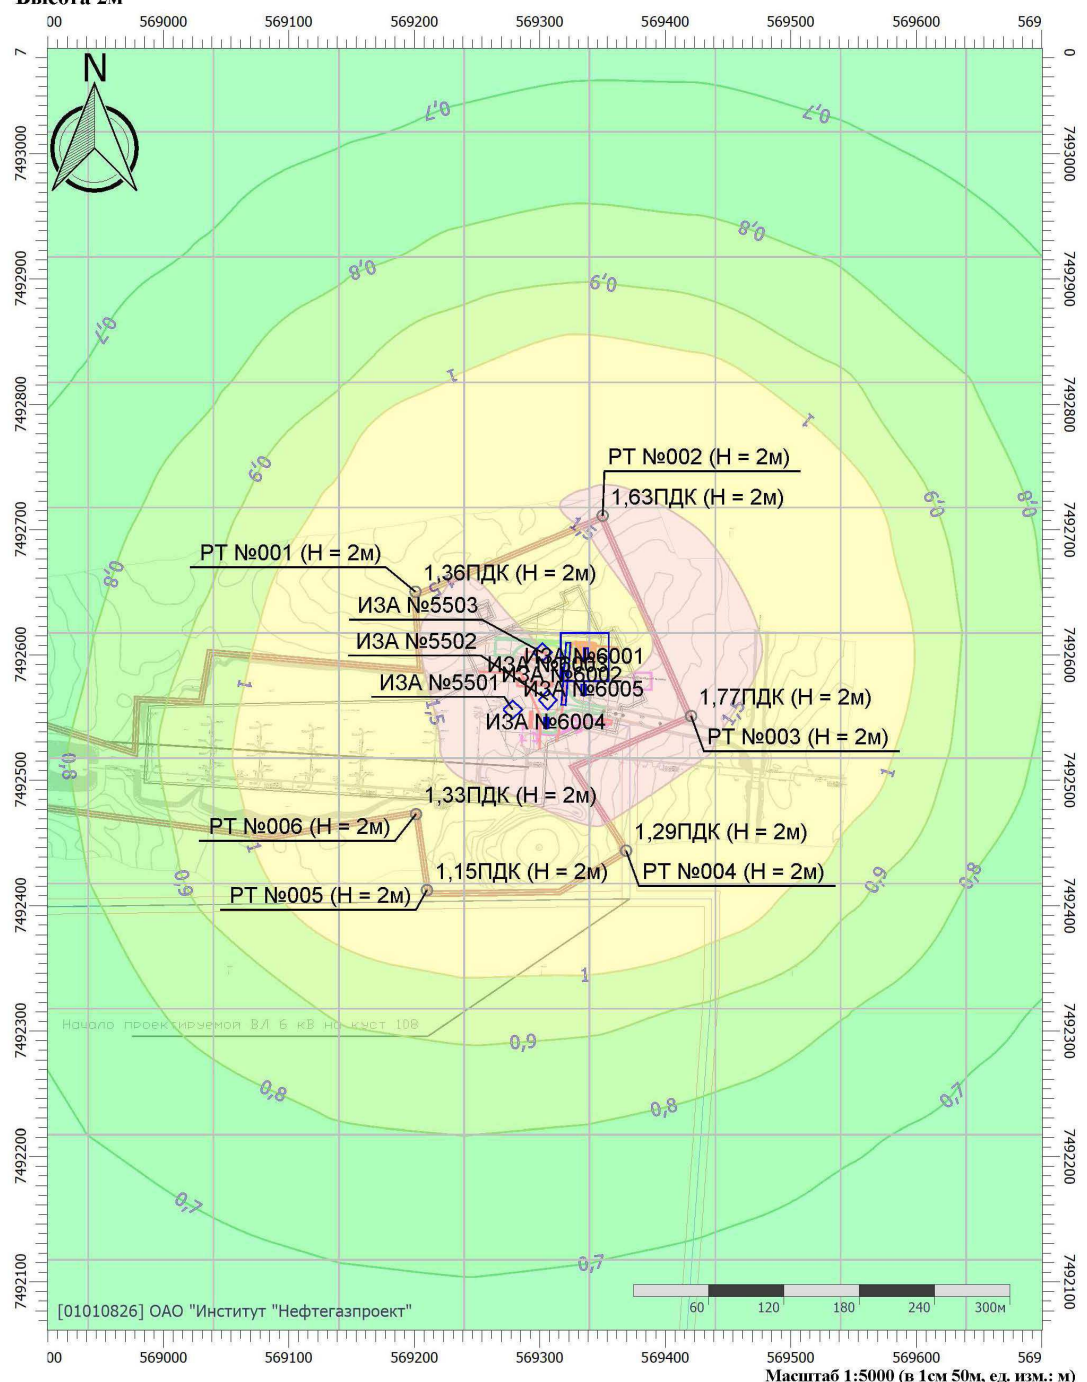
Высота 2м

00 569000 569100 569200 569300 569400 569500 569600 569

N

7 7493000 7492900 7492800 7492700 7492600 7492500 7492400 7492300 7492200 7492100

0 7493000 7492900 7492800 7492700 7492600 7492500 7492400 7492300 7492200 7492100

0,7 0,7 0,8 0,8 0,9 0,7 1 1 0,9 0,8 0,9

РТ №002 (H = 2м)
1,63ПДК (H = 2м)

РТ №001 (H = 2м)
1,36ПДК (H = 2м)

ИЗА №5503
ИЗА №5502
ИЗА №6001
ИЗА №6003
ИЗА №6002
ИЗА №6005
ИЗА №5501
ИЗА №6004

1,5 1,5 1,5 1

1,77ПДК (H = 2м)
РТ №003 (H = 2м)

1,33ПДК (H = 2м)
РТ №006 (H = 2м)

1,29ПДК (H = 2м)
1,15ПДК (H = 2м)
РТ №004 (H = 2м)
РТ №005 (H = 2м)

0,8 1 0,9 0,9 0,8 1

Начало проектируемой ВЛ 6 кВ на куст 108

0,9 0,8 0,8 0,7 0,7 0,7

[01010826] ОАО "Институт "Нефтегазпроект"

60 120 180 240 300м

00 569000 569100 569200 569300 569400 569500 569600 569
Масштаб 1:5000 (в 1см 50м, ед. изм.: м)